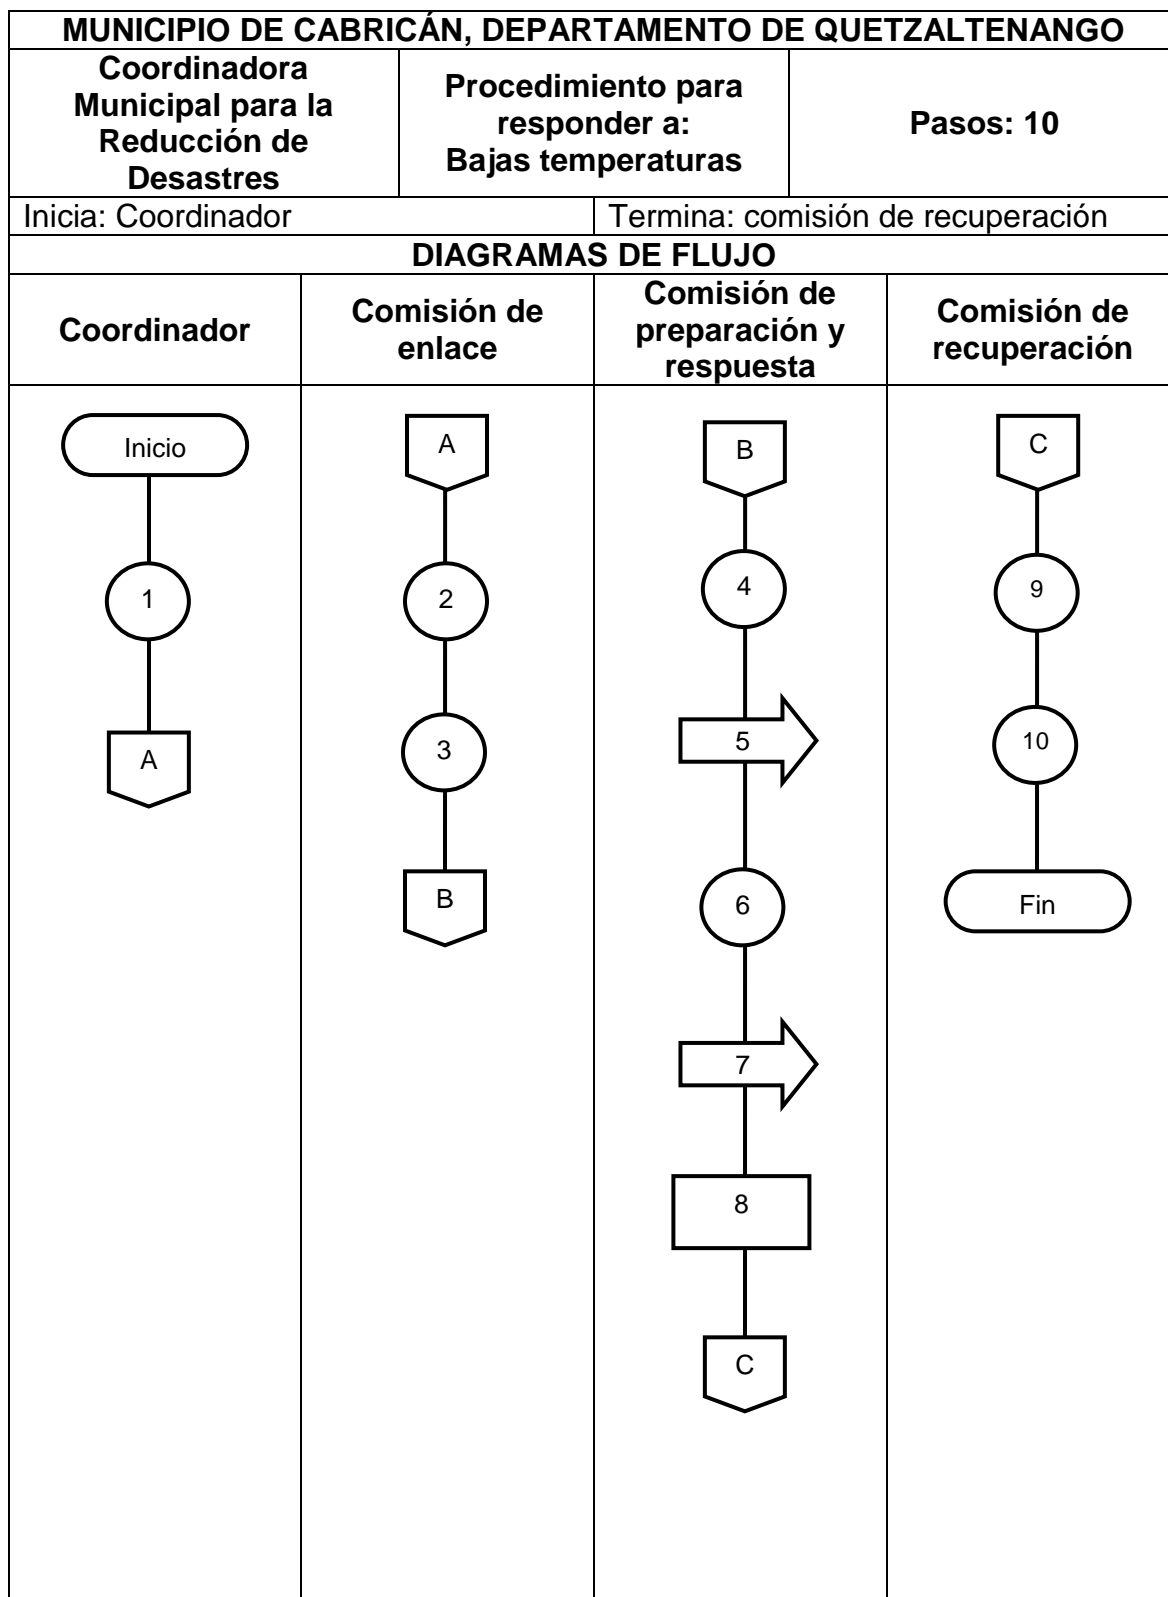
MUNICIPIO DE CABRICÁN, DEPARTAMENTO DE QUETZALTENANGO

| Coordinadora Municipal para la Reducción de Desastres | Procedimiento para responder a: Bajas temperaturas | Pasos: 10 |
|---|---|---|

Inicia: Coordinador
Termina: comisión de recuperación

DIAGRAMAS DE FLUJO

Coordinador

Inicio
1
A

Comisión de enlace

A
2
3
B

Comisión de preparación y respuesta

B
4
5
6
7
8
C

Comisión de recuperación

C
9
10
Fin